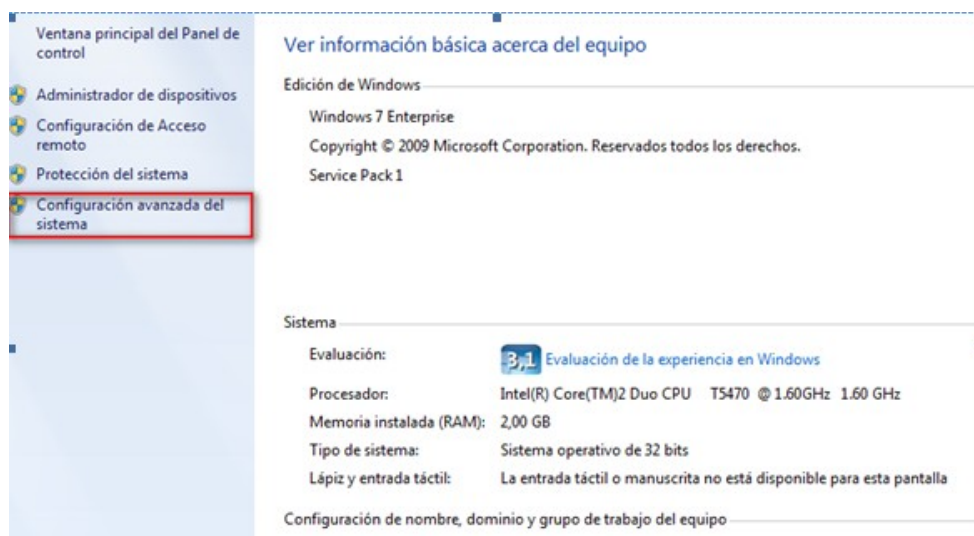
Ventana principal del Panel de control

Administrador de dispositivos

Configuración de Acceso remoto

Protección del sistema

Configuración avanzada del sistema

Ver información básica acerca del equipo

Edición de Windows

Windows 7 Enterprise

Copyright © 2009 Microsoft Corporation. Reservados todos los derechos.

Service Pack 1

Sistema

| | |
|---|---|
| Evaluación: | 3,1 Evaluación de la experiencia en Windows |
| Procesador: | Intel(R) Core(TM)2 Duo CPU T5470 @ 1.60GHz 1.60 GHz |
| Memoria instalada (RAM): | 2,00 GB |
| Tipo de sistema: | Sistema operativo de 32 bits |
| Lápiz y entrada táctil: | La entrada táctil o manuscrita no está disponible para esta pantalla |

Configuración de nombre, dominio y grupo de trabajo del equipo